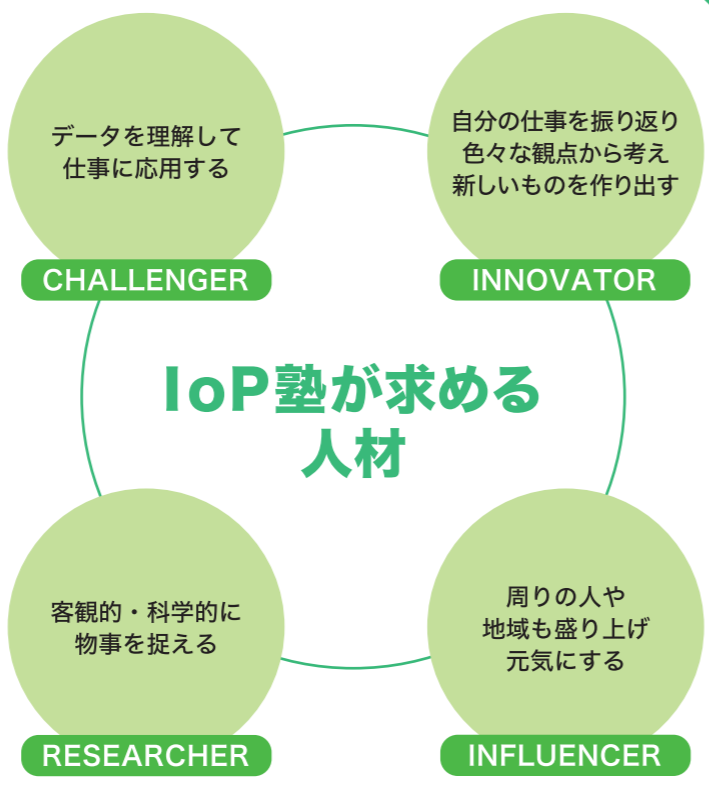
データを理解して
仕事に応用する

CHALLENGER

自分の仕事を振り返り
色々な観点から考え
新しいものを作り出す

INNOVATOR

IoP塾が求める
人材

客観的・科学的に
物事を捉える

RESEARCHER

周りの人や
地域も盛り上げ
元気にする

INFLUENCER